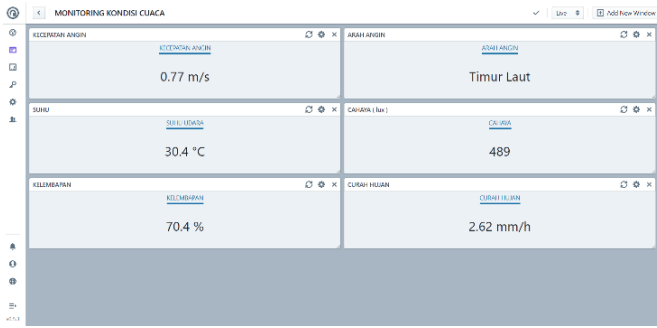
MONITORING KONDISI CUACA

Live

Add New Window

KECEPATAN ANGIN

KECEPATAN ANGIN

0.77 m/s

ARAH ANGIN

ARAH ANGIN

Timur Laut

SUHU

SUHU UDARA

30.4 °C

CAHAYA ( lux )

CAHAYA

489

KELEMBAPAN

KELEMBAPAN

70.4 %

CURAH HUJAN

CURAH HUJAN

2.62 mm/h